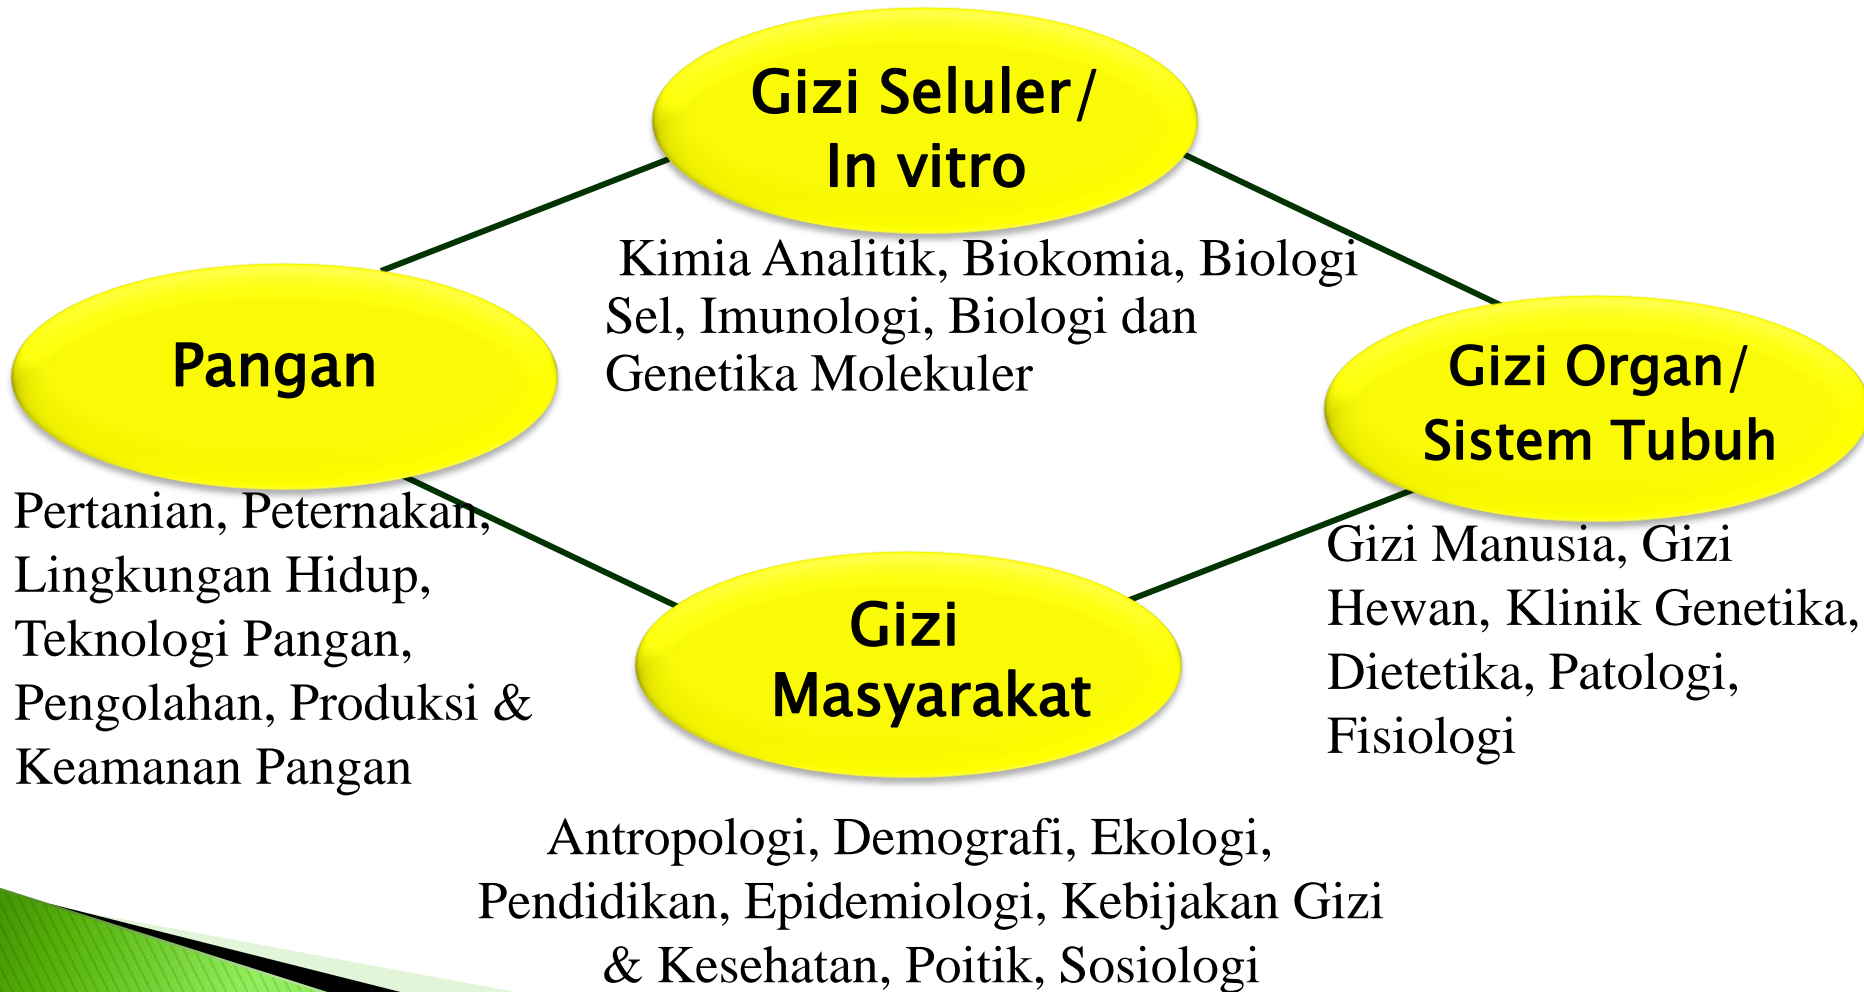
Gizi Seluler/
In vitro

Kimia Analitik, Biokomia, Biologi Sel, Imunologi, Biologi dan Genetika Molekuler

Pangan

Pertanian, Peternakan, Lingkungan Hidup, Teknologi Pangan, Pengolahan, Produksi & Keamanan Pangan

Gizi Organ/
Sistem Tubuh

Gizi Manusia, Gizi Hewan, Klinik Genetika, Dietetika, Patologi, Fisiologi

Gizi
Masyarakat

Antropologi, Demografi, Ekologi, Pendidikan, Epidemiologi, Kebijakan Gizi & Kesehatan, Poitik, Sosiologi